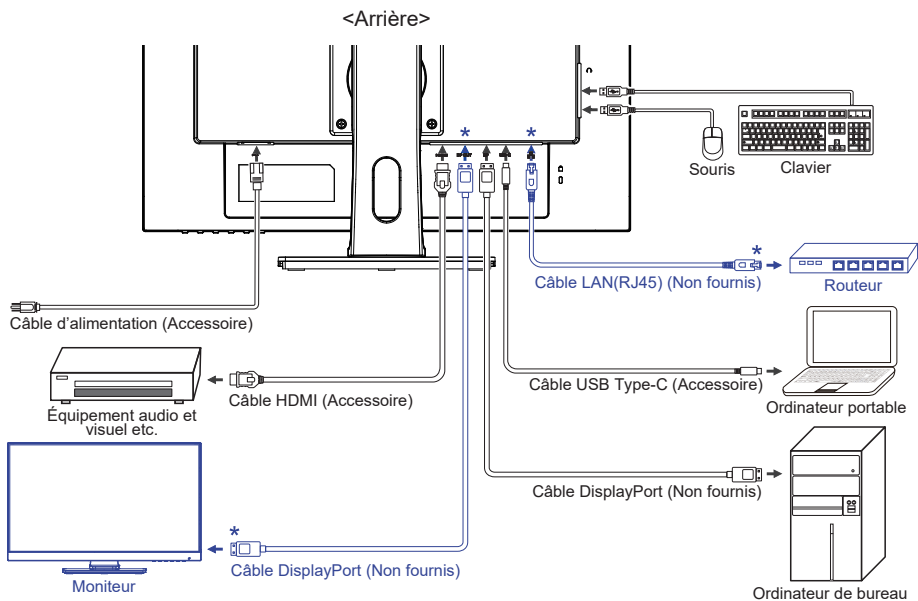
<Arrière>

*
*
*
*

Souris
Clavier

Câble LAN(RJ45) (Non fournis)
Routeur

Câble d'alimentation (Accessoire)

Câble USB Type-C (Accessoire)
Ordinateur portable

Câble HDMI (Accessoire)
Équipement audio et visuel etc.

Câble DisplayPort (Non fournis)

Câble DisplayPort (Non fournis)
Moniteur
Ordinateur de bureau